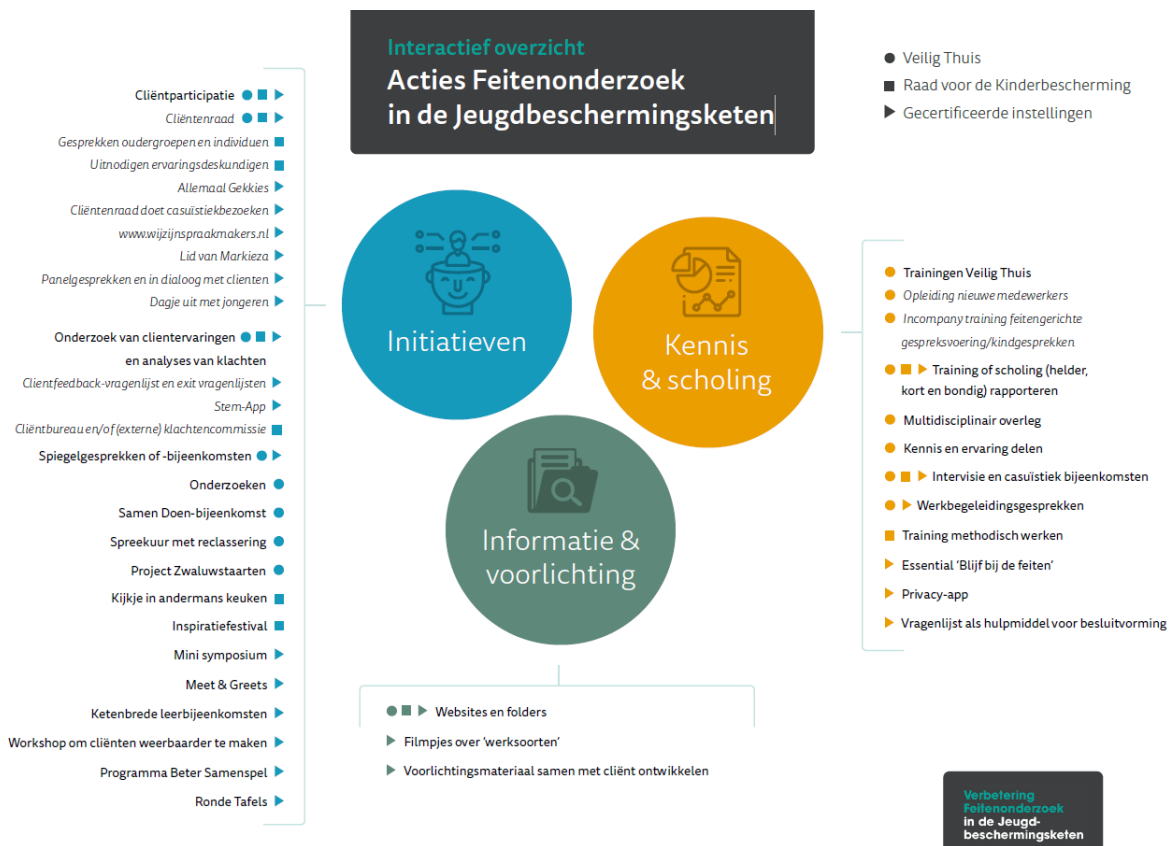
Interactief overzicht
Acties Feitenonderzoek in de Jeugdbeschermingsketen

● Veilig Thuis
■ Raad voor de Kinderbescherming
▶ Gecertificeerde instellingen

Cliëntparticipatie ● ■ ▶
Cliëntenraad ● ■ ▶
Gesprekken oudergroepen en individuen ■
Uitnodigen ervaringsdeskundigen ■
Allemaal Gekkies ▶
Cliëntenraad doet casuïstiekbezoeken ▶
www.wijzijnspraakmakers.nl ▶
Lid van Markieza ▶
Panelgesprekken en in dialoog met clienten ▶
Dagje uit met jongeren ▶

Onderzoek van clientervaringen en analyses van klachten ● ■ ▶
Clientfeedback-vragenlijst en exit vragenlijsten ▶
Stem-App ▶
Cliëntbureau en/of (externe) klachtencommissie ■

Spiegelgesprekken of -bijeenkomsten ● ▶
Onderzoeken ●
Samen Doen-bijeenkomst ●
Spreekuur met reclassering ●
Project Zwaluwstaarten ●
Kijkje in andermans keuken ■
Inspiratiefestival ■
Mini symposium ▶
Meet & Greets ▶
Ketenbrede leerbijeenkomsten ▶
Workshop om cliënten weerbaarder te maken ▶
Programma Beter Samenspel ▶
Ronde Tafels ▶

Initiatieven

Kennis & scholing

Informatie & voorlichting

● Trainingen Veilig Thuis
● Opleiding nieuwe medewerkers
● Incompany training feitengerichte gespreksvoering/kindgesprekken
● ■ ▶ Training of scholing (helder, kort en bondig) rapporteren
● Multidisciplinair overleg
● Kennis en ervaring delen
● ■ ▶ Intervisie en casuïstiek bijeenkomsten
● ▶ Werkbegeleidingsgesprekken
■ Training methodisch werken
▶ Essential ‘Blijf bij de feiten’
▶ Privacy-app
▶ Vragenlijst als hulpmiddel voor besluitvorming

● ■ ▶ Websites en folders
▶ Filmpjes over ‘werksoorten’
▶ Voorlichtingsmateriaal samen met cliënt ontwikkelen

Verbetering Feitenonderzoek in de Jeugdbeschermingsketen